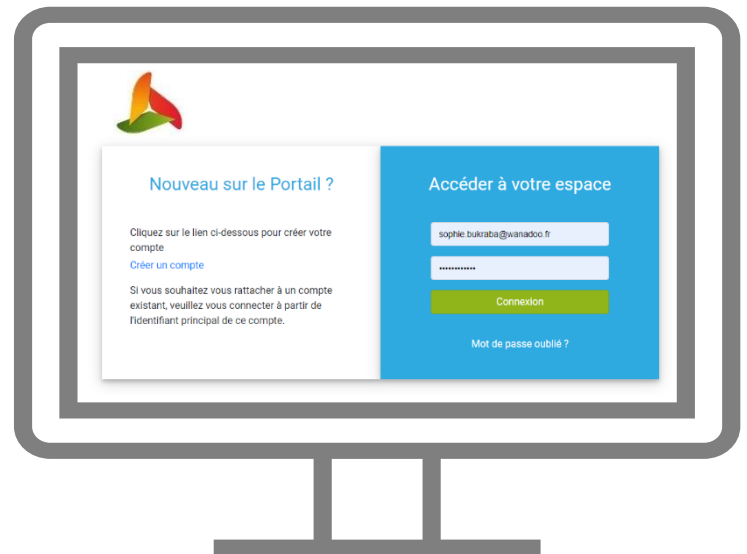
Nouveau sur le Portail ?

Cliquez sur le lien ci-dessous pour créer votre compte

Créer un compte

Si vous souhaitez vous rattacher à un compte existant, veuillez vous connecter à partir de l'identifiant principal de ce compte.

Accéder à votre espace

sophie.bukraba@wanadoo.fr

••••••••••••

Connexion

Mot de passe oublié ?